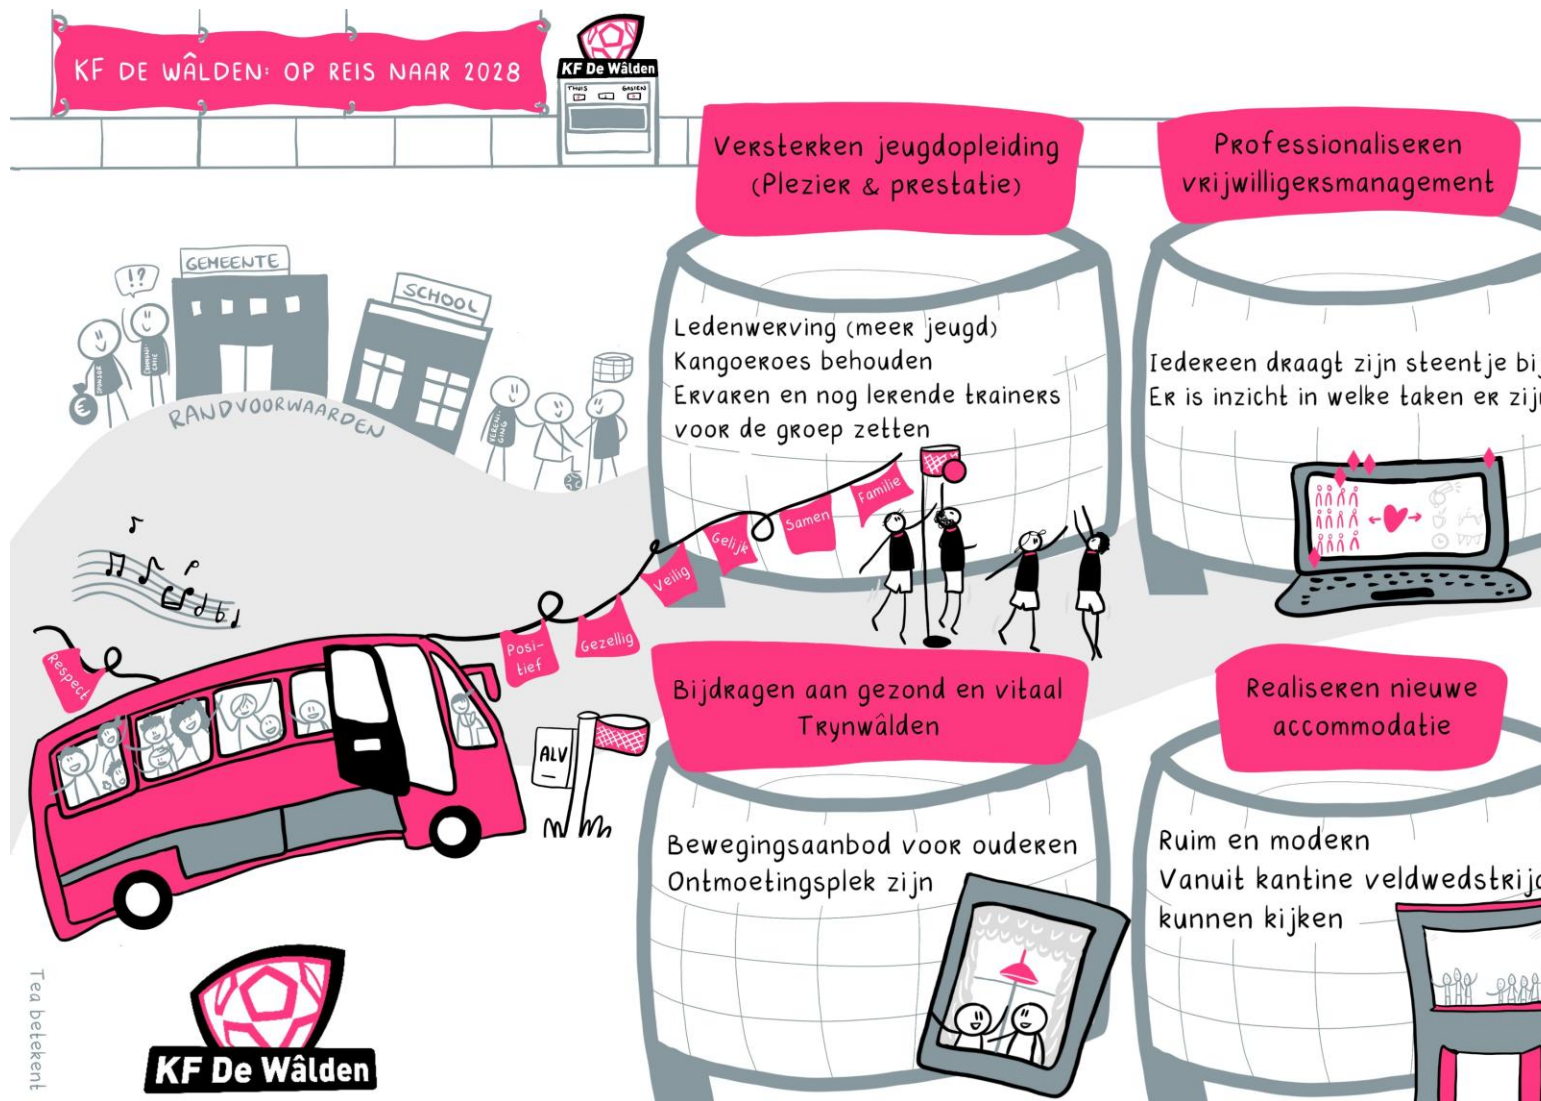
KF DE WÂLDEN: OP REIS NAAR 2028

KF De Wâlden
THUIS GASTEN

Versterken jeugdopleiding (Plezier & prestatie)

Professionaliseren vrijwilligersmanagement

GEMEENTE

SCHOOL

!?

RANDVOORWAARDEN

Ledenwerving (meer jeugd)
Kangoeroes behouden
Ervaren en nog lerende trainers voor de groep zetten

Iedereen draagt zijn steentje bij
Er is inzicht in welke taken er zij

Respect
Posi-tief
Gezellig
Veilig
Gelijk
Samen
Familie

ALV

Bijdragen aan gezond en vitaal Trynwâlden

Realiseren nieuwe accommodatie

Bewegingsaanbod voor ouderen
Ontmoetingsplek zijn

Ruim en modern
Vanuit kantine veldwedstrij
kunnen kijken

KF De Wâlden

Tea betekent